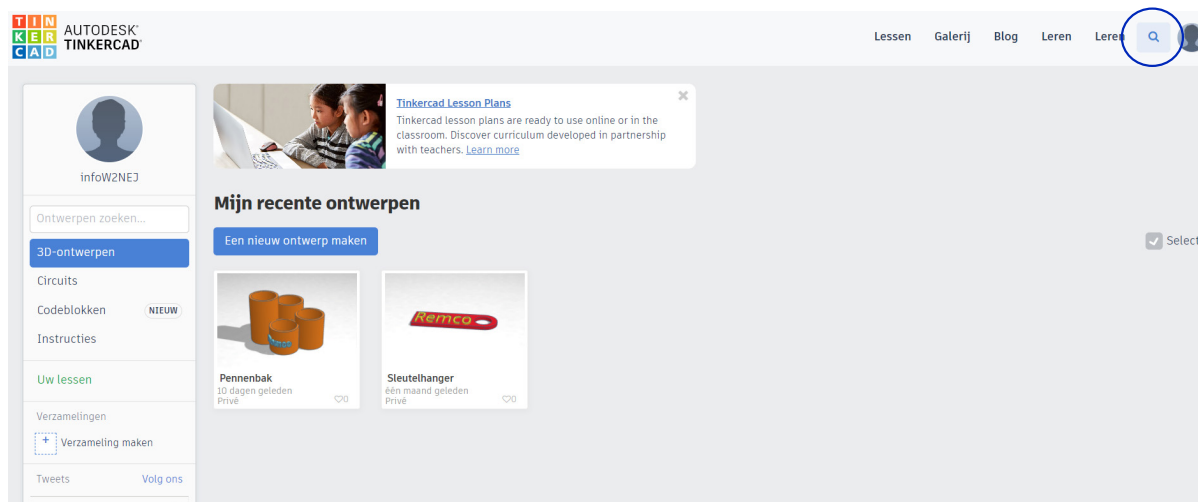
TIN
KER
CAD
AUTODESK
TINKERCAD

Lessen Galerij Blog Leren Leren

infoW2NEJ

Ontwerpen zoeken...

3D-ontwerpen
Circuits
Codeblokken NIEUW
Instructies

Uw lessen

Verzamelingen
+ Verzameling maken

Tweets Volg ons

Tinkercad Lesson Plans
Tinkercad lesson plans are ready to use online or in the classroom. Discover curriculum developed in partnership with teachers. Learn more

Mijn recente ontwerpen

Een nieuw ontwerp maken

Select

Pennenbak
10 dagen geleden
Privé
0

Remco
Sleutelhanger
één maand geleden
Privé
0